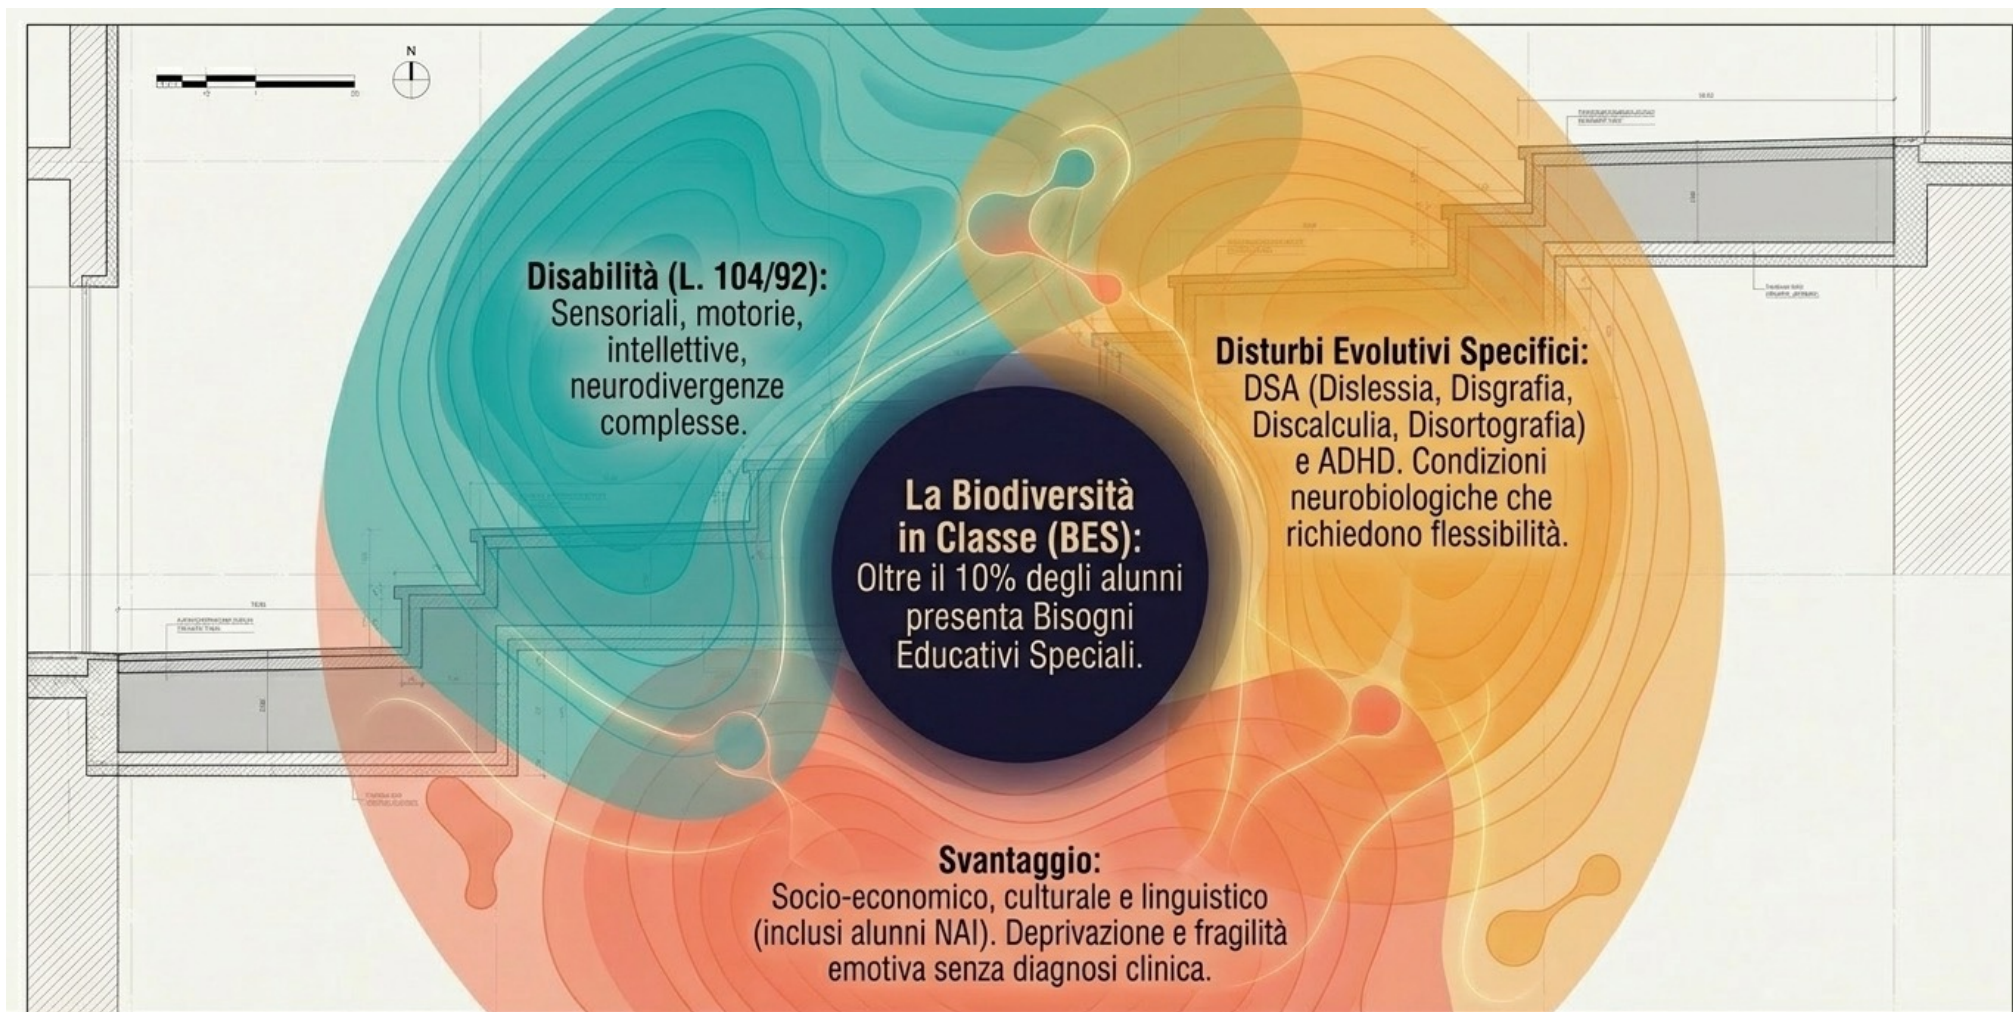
N

Disabilità (L. 104/92):
Sensoriali, motorie, intellettive, neurodivergenze complesse.

La Biodiversità in Classe (BES):
Oltre il 10% degli alunni presenta Bisogni Educativi Speciali.

Disturbi Evolutivi Specifici:
DSA (Dislessia, Disgrafia, Discalculia, Disortografia) e ADHD. Condizioni neurobiologiche che richiedono flessibilità.

Svantaggio:
Socio-economico, culturale e linguistico (inclusi alunni NAI). Deprivazione e fragilità emotiva senza diagnosi clinica.